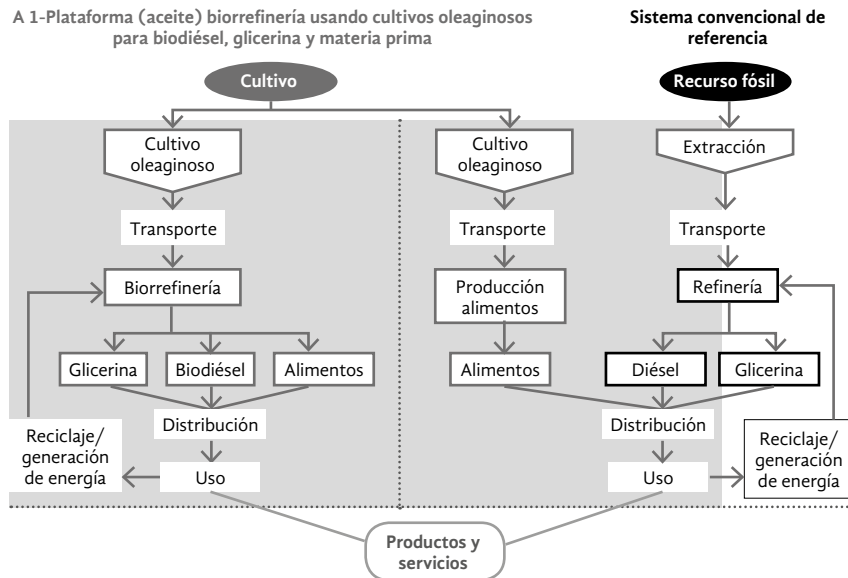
A 1-Plataforma (aceite) biorrefinería usando cultivos oleaginosos para biodiésel, glicerina y materia prima

Sistema convencional de referencia

Cultivo

Recurso fósil

Cultivo oleaginoso

Transporte

Biorrefinería

Glicerina

Biodiésel

Alimentos

Distribución

Reciclaje/ generación de energía

Uso

Cultivo oleaginoso

Transporte

Producción alimentos

Alimentos

Extracción

Transporte

Refinería

Diésel

Glicerina

Distribución

Uso

Reciclaje/ generación de energía

Productos y servicios